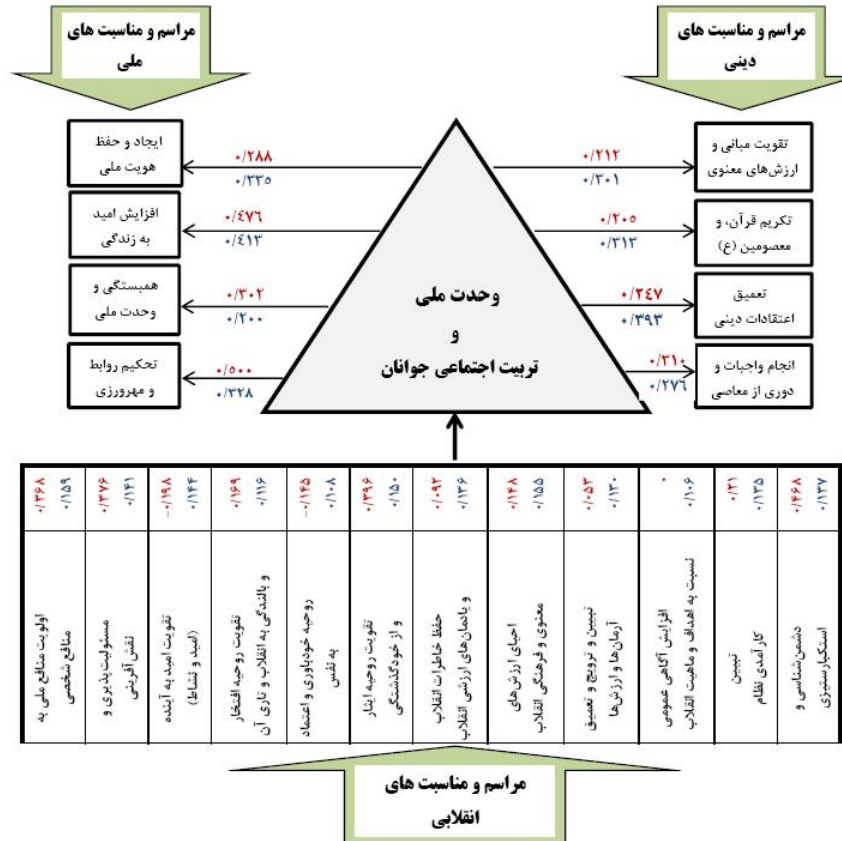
مراسم و مناسبت های ملی

مراسم و مناسبت های دینی

ایجاد و حفظ هویت ملی
۰/۲۸۸
۰/۳۳۵

افزایش امید به زندگی
۰/۴۷۶
۰/۴۱۳

همبستگی و وحدت ملی
۰/۳۰۲
۰/۲۰۰

تحکیم روابط و مهرورزی
۰/۵۰۰
۰/۳۲۸

تقویت مبانی و ارزش‌های معنوی
۰/۲۱۲
۰/۳۰۱

تکریم قرآن، و معصومین (ع)
۰/۲۰۵
۰/۳۱۳

تعمیق اعتقادات دینی
۰/۲۴۷
۰/۳۹۳

انجام واجبات و دوری از معاصی
۰/۳۱۰
۰/۲۷۶

وحدت ملی
و
تربیت اجتماعی جوانان

| ۰/۱۳۷ ۰/۴۶۸ | ۰/۱۳۵ ۰/۳۱ | ۰/۱۰۶ ۰ | ۰/۱۳۰ ۰/۰۵۳ | ۰/۱۵۵ ۰/۱۴۸ | ۰/۱۳۶ ۰/۰۹۲ | ۰/۱۵۰ ۰/۳۹۶ | ۰/۱۰۸ ۰/۱۴۵- | ۰/۱۱۶ ۰/۱۶۹ | ۰/۱۴۴ ۰/۱۹۸- | ۰/۱۴۱ ۰/۳۷۶ | ۰/۱۵۹ ۰/۳۴۸ |
|---|---|---|---|---|---|---|---|---|---|---|---|
| دشمن‌شناسی و استکبارستیزی | تبیین کارآمدی نظام | افزایش آگاهی عمومی نسبت به اهداف و ماهیت انقلاب | تبیین و ترویج و تعمیق آرمان‌ها و ارزش‌ها | احیای ارزش‌های معنوی و فرهنگی انقلاب | حفظ خاطرات انقلاب و یادمان‌های ارزشی انقلاب | تقویت روحیه ایثار و از خودگذشتگی | روحیه خودباوری و اعتماد به نفس | تقویت روحیه افتخار و بالندگی به انقلاب و تاریخ آن | تقویت امید به آینده (امید و نشاط) | مسئولیت‌پذیری و نقش آفرینی | اولویت منافع ملی به منافع شخصی |

مراسم و مناسبت های انقلابی